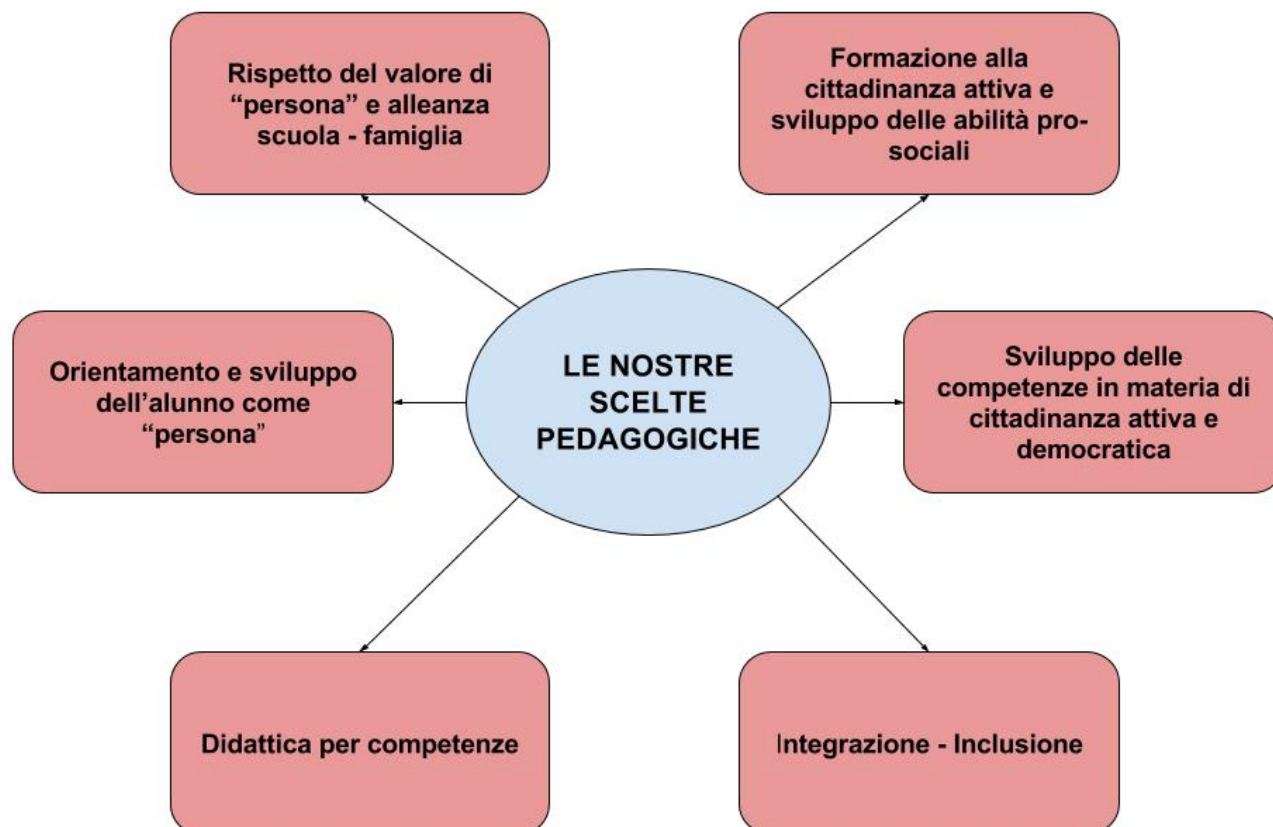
Rispetto del valore di "persona" e alleanza scuola - famiglia

Formazione alla cittadinanza attiva e sviluppo delle abilità pro-sociali

Orientamento e sviluppo dell'alunno come "persona"

LE NOSTRE SCELTE PEDAGOGICHE

Sviluppo delle competenze in materia di cittadinanza attiva e democratica

Didattica per competenze

Integrazione - Inclusione